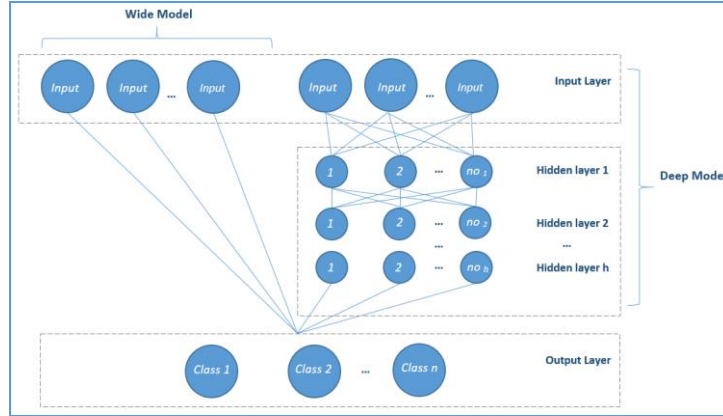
Wide Model

Input Input ... Input

Input Input ... Input

Input Layer

1 2 ... $no_1$

Hidden layer 1

1 2 ... $no_2$

Hidden layer 2

...

...

...

1 2 ... $no_h$

Hidden layer h

Deep Mode

Class 1 Class 2 ... Class n

Output Layer